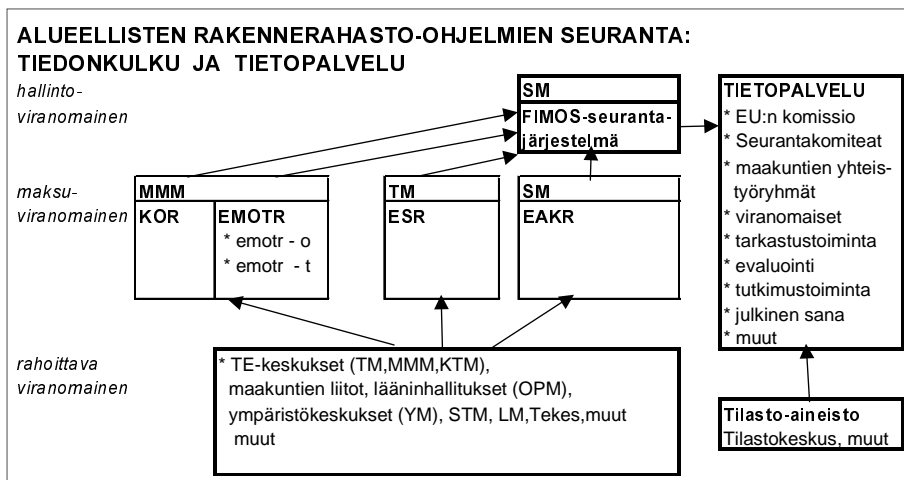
ALUEELLISTEN RAKENNERAHASTO-OHJELMIEN SEURANTA: TIEDONKULKU JA TIETOPALVELU

hallinto-viranomainen

SM
FIMOS-seuranta-järjestelmä

TIETOPALVELU
* EU:n komissio
* Seurantakomiteat
* maakuntien yhteistyöryhmät
* viranomaiset
* tarkastustoiminta
* evaluointi
* tutkimustoiminta
* julkinen sana
* muut

maksu-viranomainen

MMM
KOR
EMOTR
* emotr - o
* emotr - t

TM
ESR

SM
EAKR

rahoittava viranomainen

* TE-keskukset (TM,MMM,KTM), maakuntien liitot, lääninhallitukset (OPM), ympäristökeskukset (YM), STM, LM,Tekes,muut muut

Tilasto-aineisto
Tilastokeskus, muut